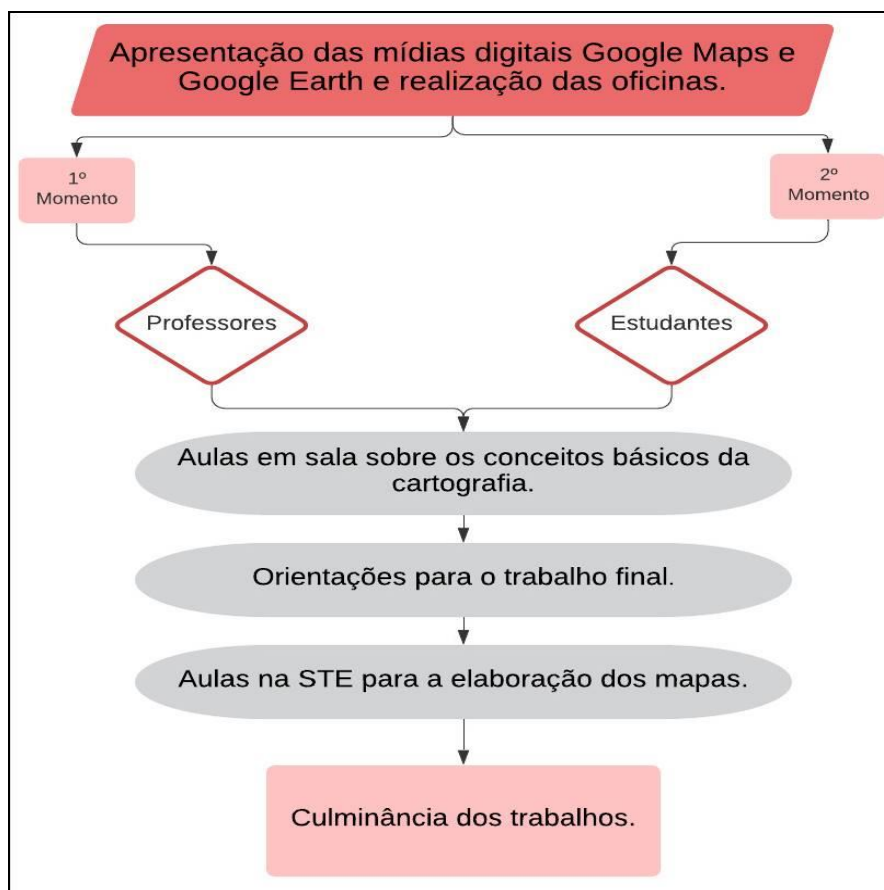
Apresentação das mídias digitais Google Maps e Google Earth e realização das oficinas.

1º Momento

2º Momento

Professores

Estudantes

Aulas em sala sobre os conceitos básicos da cartografia.

Orientações para o trabalho final.

Aulas na STE para a elaboração dos mapas.

Culminância dos trabalhos.